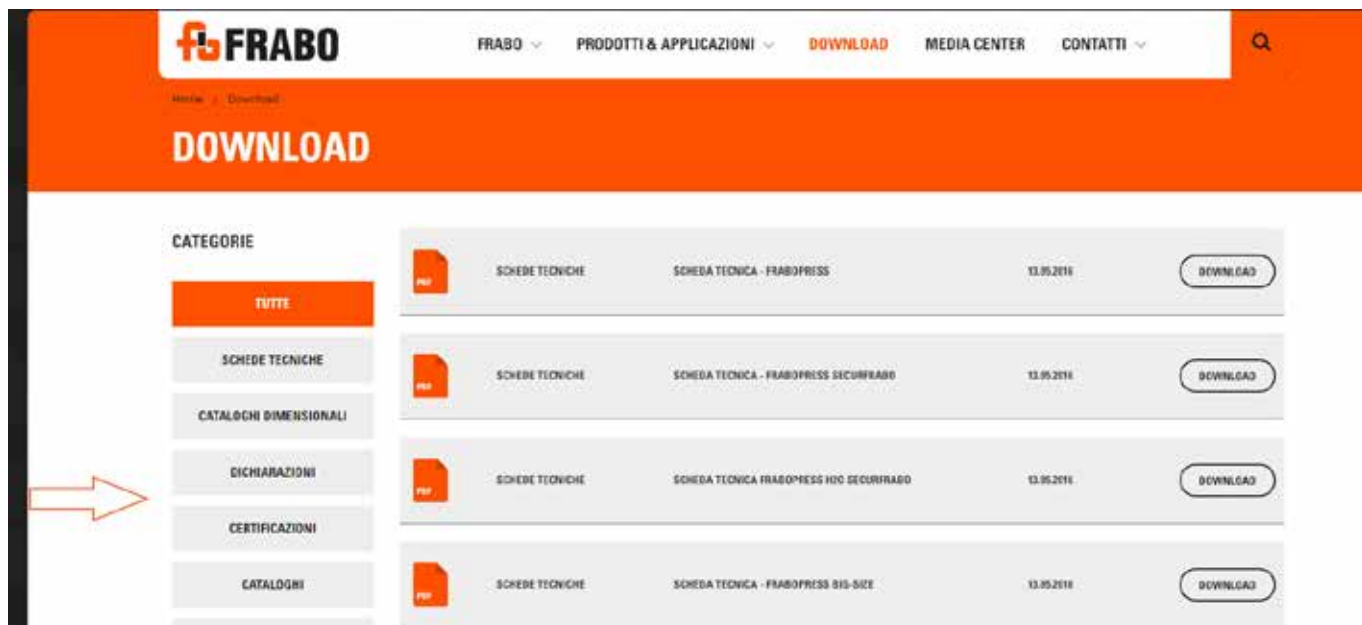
FRABO

FRABO PRODOTTI & APPLICAZIONI DOWNLOAD MEDIA CENTER CONTATTI

Home / Download

DOWNLOAD

CATEGORIE

TUTTE

SCHEDE TECNICHE

CATALOGHI DIMENSIONALI

DICHIARAZIONI

CERTIFICAZIONI

CATALOGHI

| | | | | |
|---|---|---|---|---|
| PDF | SCHEDE TECNICHE | SCHEDA TECNICA - FRABOPRESS | 13.05.2016 | DOWNLOAD |
| PDF | SCHEDE TECNICHE | SCHEDA TECNICA - FRABOPRESS SECURFRABO | 13.05.2016 | DOWNLOAD |
| PDF | SCHEDE TECNICHE | SCHEDA TECNICA FRABOPRESS H2O SECURFRABO | 13.05.2016 | DOWNLOAD |
| PDF | SCHEDE TECNICHE | SCHEDA TECNICA - FRABOPRESS BIG-SIZE | 13.05.2016 | DOWNLOAD |